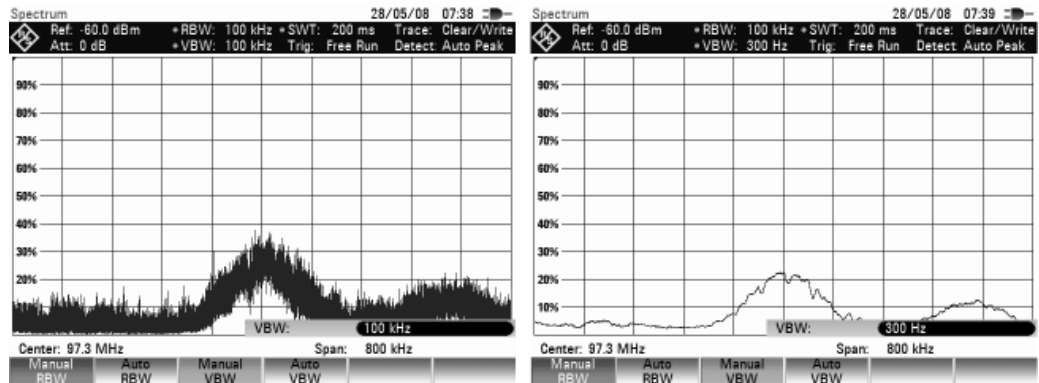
Spectrum 28/05/08 07:38

Ref: -60.0 dBm • RBW: 100 kHz • SWT: 200 ms Trace: Clear/Write
Att: 0 dB • VBW: 100 kHz Trig: Free Run Detect: Auto Peak

90%
80%
70%
60%
50%
40%
30%
20%

VBW: 100 kHz

Center: 97.3 MHz Span: 800 kHz

Manual RBW | Auto RBW | Manual VBW | Auto VBW

Spectrum 28/05/08 07:39

Ref: -60.0 dBm • RBW: 100 kHz • SWT: 200 ms Trace: Clear/Write
Att: 0 dB • VBW: 300 Hz Trig: Free Run Detect: Auto Peak

90%
80%
70%
60%
50%
40%
30%
20%
10%

VBW: 300 Hz

Center: 97.3 MHz Span: 800 kHz

Manual RBW | Auto RBW | Manual VBW | Auto VBW